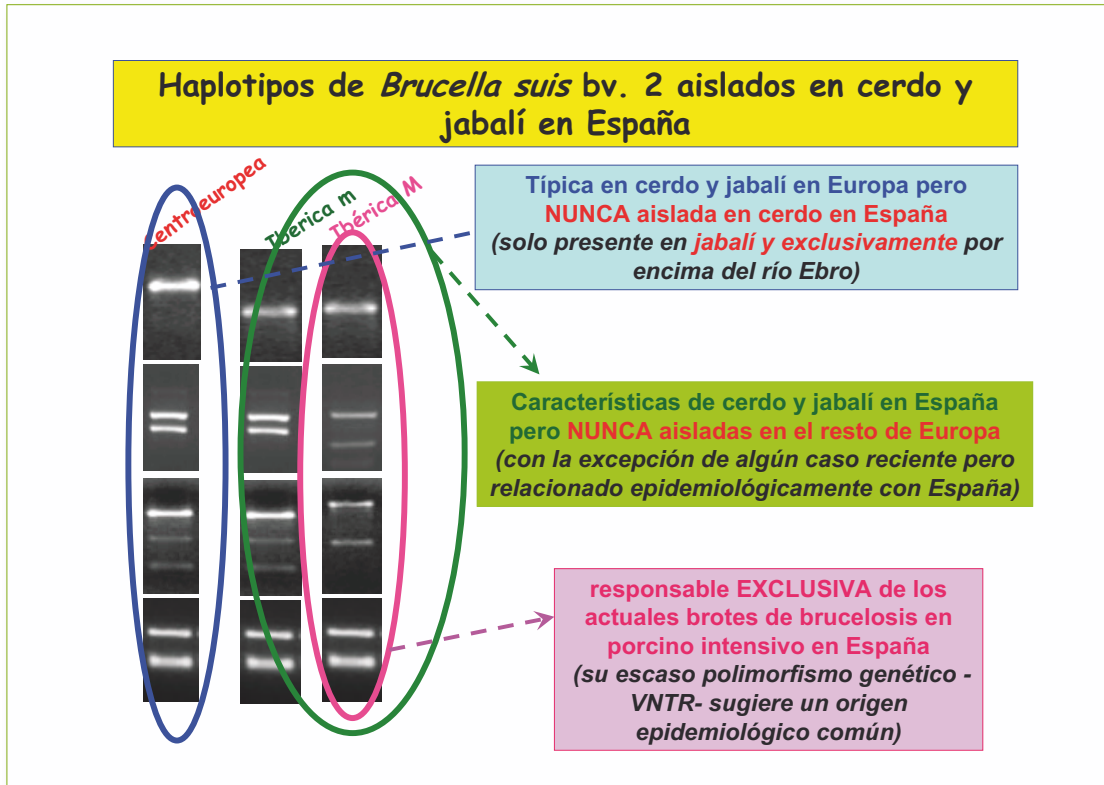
Haplotipos de *Brucella suis* bv. 2 aislados en cerdo y jabalí en España

Centroeuropea

Ibérica m

Ibérica M

Típica en cerdo y jabalí en Europa pero NUNCA aislada en cerdo en España (solo presente en jabalí y exclusivamente por encima del río Ebro)

Características de cerdo y jabalí en España pero NUNCA aisladas en el resto de Europa (con la excepción de algún caso reciente pero relacionado epidemiológicamente con España)

responsable EXCLUSIVA de los actuales brotes de brucelosis en porcino intensivo en España (su escaso polimorfismo genético - VNTR- sugiere un origen epidemiológico común)